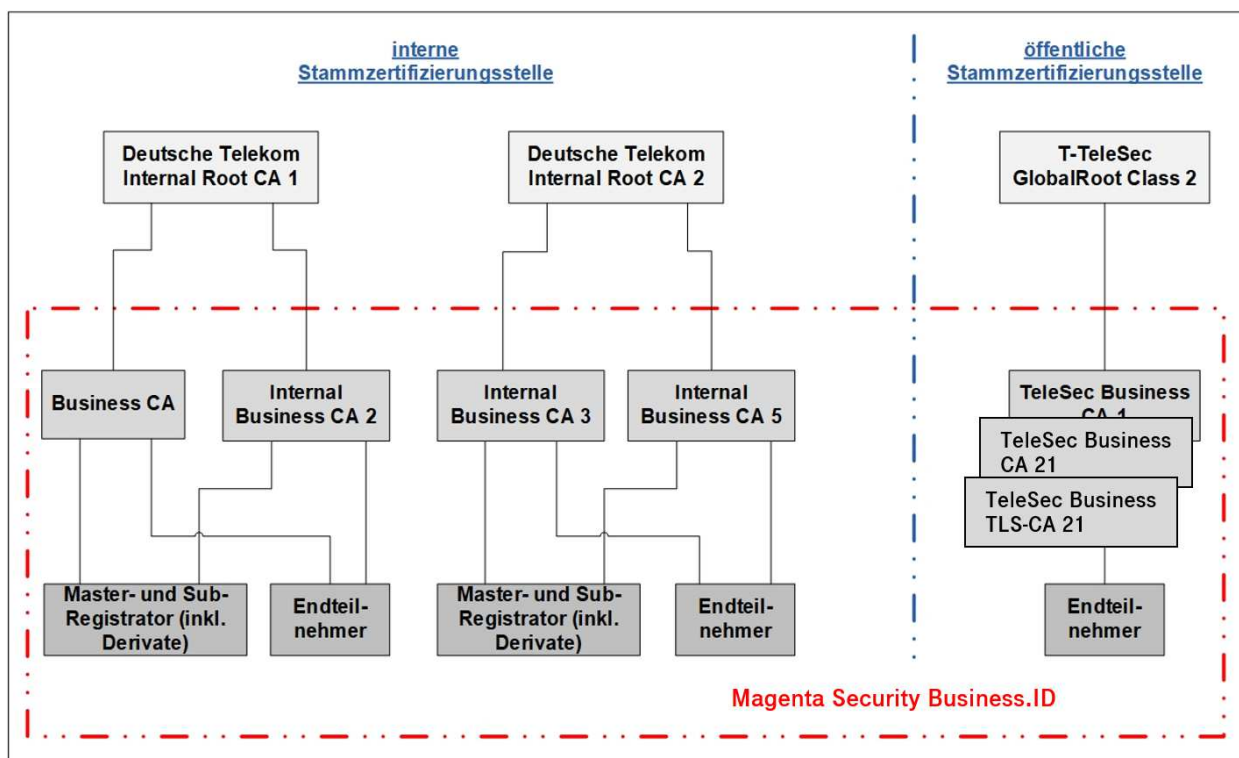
interne
Stammzertifizierungsstelle

öffentliche
Stammzertifizierungsstelle

Deutsche Telekom Internal Root CA 1

Deutsche Telekom Internal Root CA 2

T-TeleSec GlobalRoot Class 2

Business CA

Internal Business CA 2

Internal Business CA 3

Internal Business CA 5

TeleSec Business CA 1

TeleSec Business CA 21

TeleSec Business TLS-CA 21

Master- und Sub-Registrator (inkl. Derivate)

Endteilnehmer

Master- und Sub-Registrator (inkl. Derivate)

Endteilnehmer

Endteilnehmer

Magenta Security Business.ID